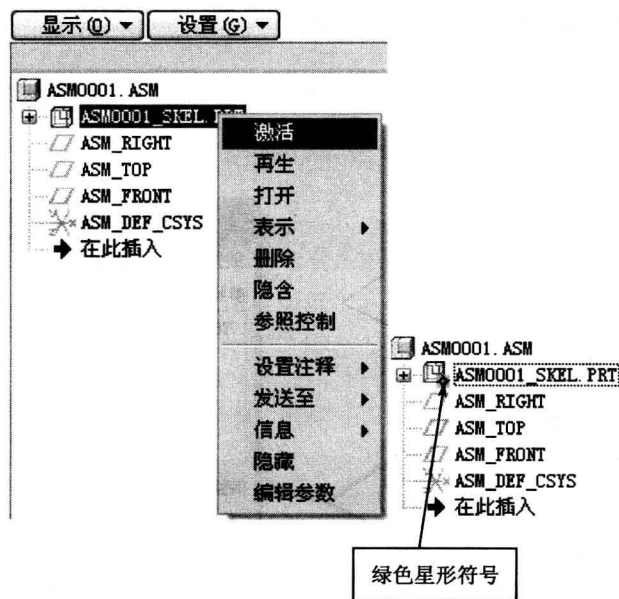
显示 (D) ▾ 设置 (G) ▾

ASM0001.ASM
ASM0001_SKEL.PRT
ASM_RIGHT
ASM_TOP
ASM_FRONT
ASM_DEF_CSYS
在此插入

激活
再生
打开
表示
删除
隐含
参照控制
设置注释
发送至
信息
隐藏
编辑参数

ASM0001.ASM
ASM0001_SKEL.PRT
ASM_RIGHT
ASM_TOP
ASM_FRONT
ASM_DEF_CSYS
在此插入

绿色星形符号